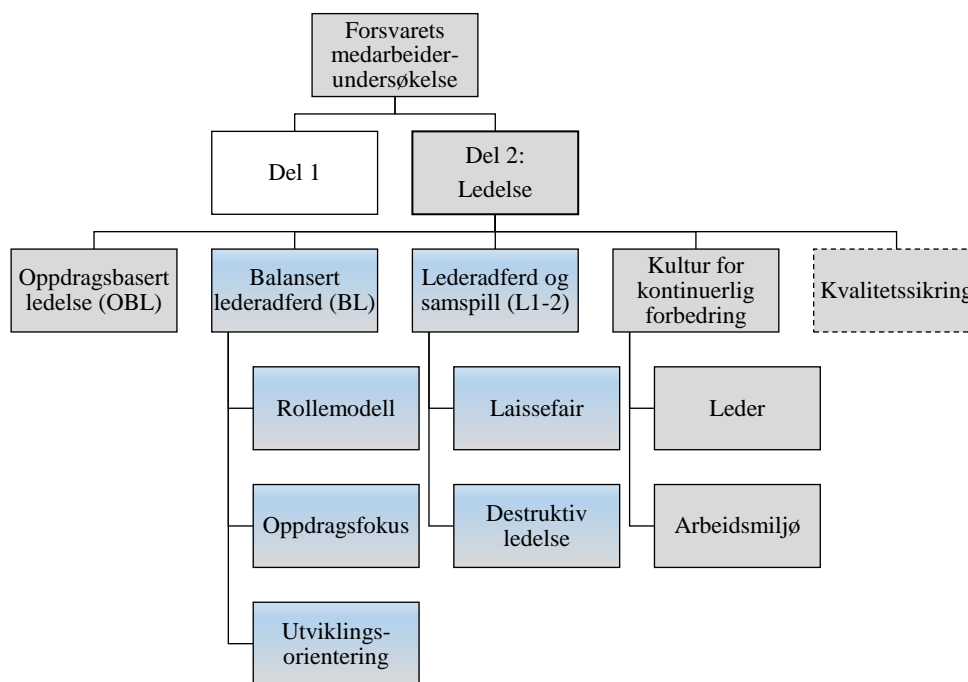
Forsvarets medarbeiderundersøkelse

Del 1

Del 2: Ledelse

Oppdragsbasert ledelse (OBL)

Balansert lederadferd (BL)

Lederadferd og samspill (L1-2)

Kultur for kontinuerlig forbedring

Kvalitetssikring

Rollemodell

Oppdragsfokus

Utviklingsorientering

Laissefair

Destruktiv ledelse

Leder

Arbeidsmiljø